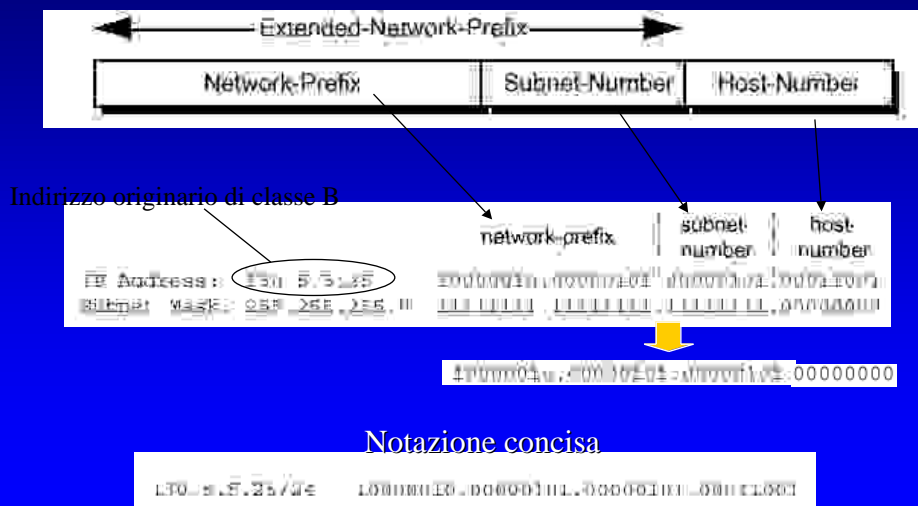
Extended-Network-Prefix

Network-Prefix | Subnet-Number | Host-Number

Indirizzo originario di classe B

network-prefix | subnet number | host number

IP Address: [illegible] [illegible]

Subnet Mask: 255.255.255.0 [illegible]

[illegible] 00000000

Notazione concisa

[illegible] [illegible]